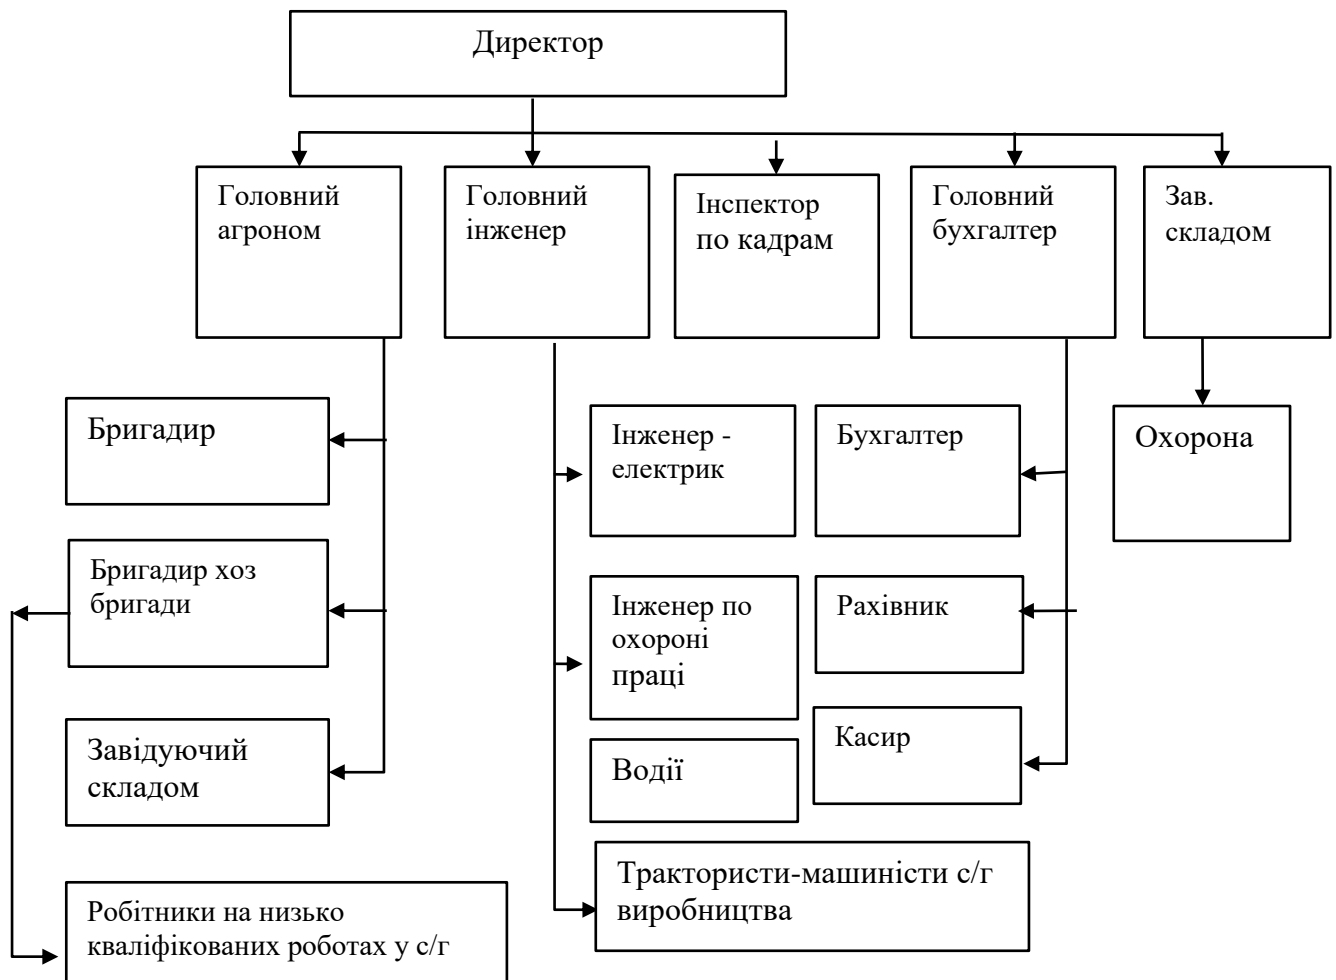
Директор

Головний агроном

Головний інженер

Інспектор по кадрам

Головний бухгалтер

Зав. складом

Бригадир

Бригадир хоз бригади

Завідуючий складом

Робітники на низько кваліфікованих роботах у с/г

Інженер - електрик

Інженер по охороні праці

Водії

Трактористи-машиністи с/г виробництва

Бухгалтер

Рахівник

Касир

Охорона